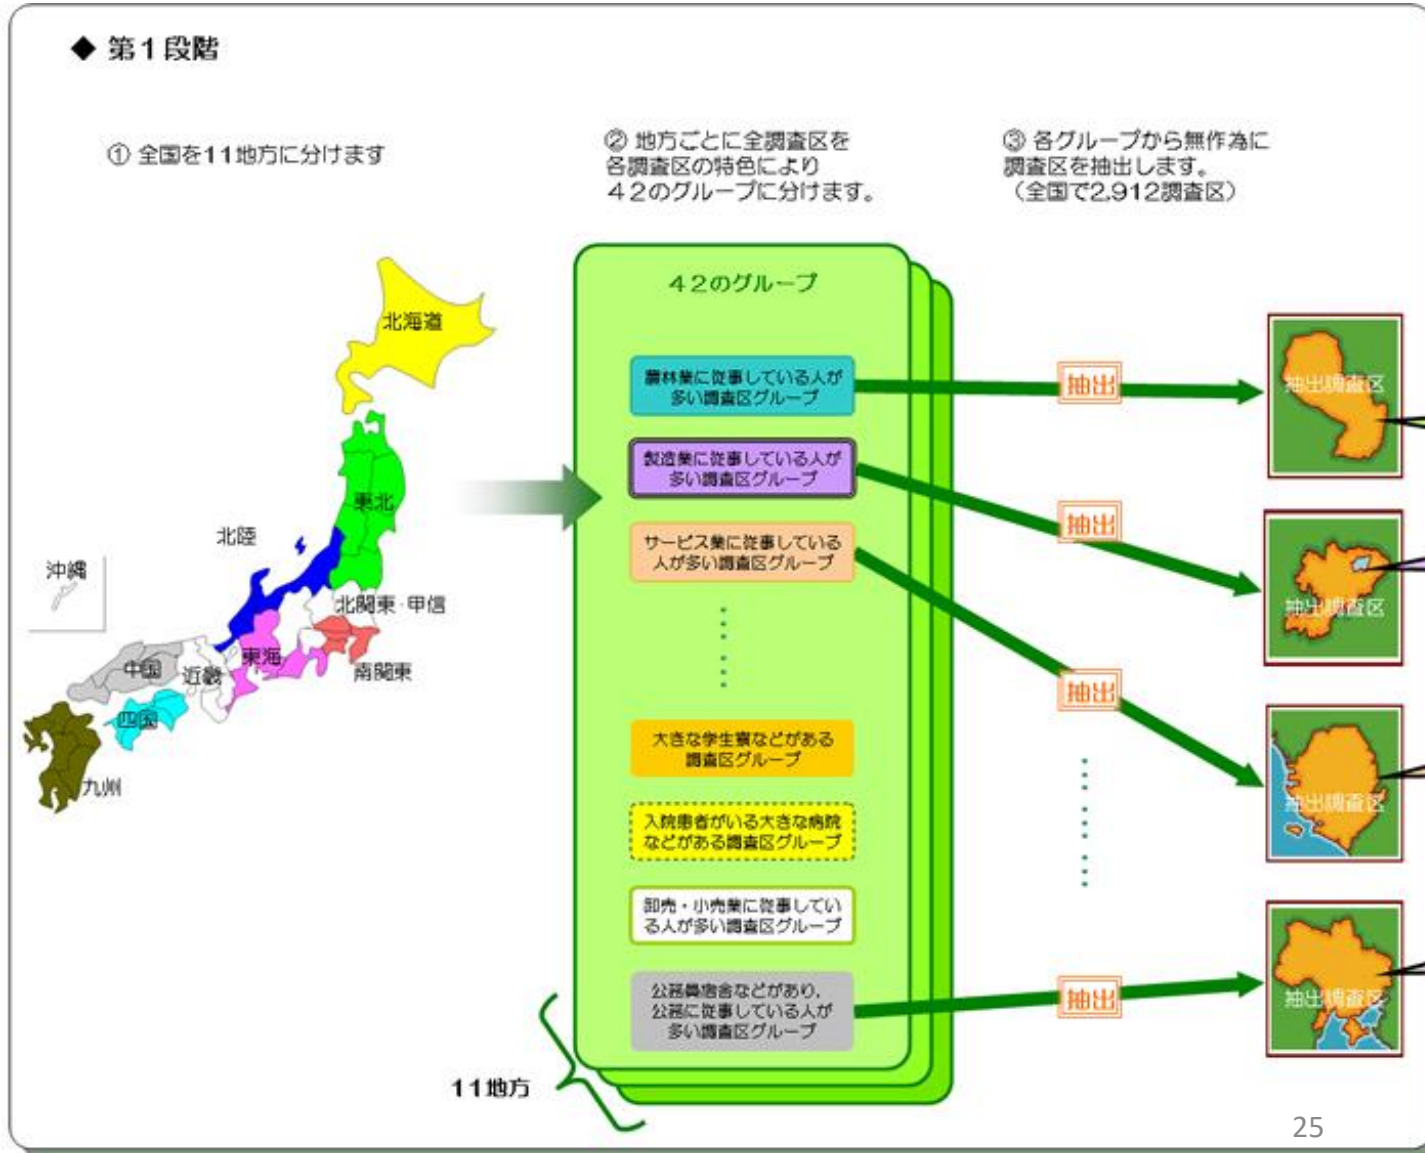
◆ 第1段階

① 全国を11地方に分けます

② 地方ごとに全調査区を各調査区の特色により42のグループに分けます。

③ 各グループから無作為に調査区を抽出します。（全国で2,912調査区）

北海道
東北
北陸
沖縄
北関東・甲信
中国
近畿
東海
南関東
四国
九州

42のグループ

農林業に従事している人が多い調査区グループ

製造業に従事している人が多い調査区グループ

サービス業に従事している人が多い調査区グループ

大きな学生寮などがある調査区グループ

入院患者がいる大きな病院などがある調査区グループ

卸売・小売業に従事している人が多い調査区グループ

公務員宿舎などがあり、公務に従事している人が多い調査区グループ

11地方

抽出
抽出
抽出
抽出

抽出調査区
抽出調査区
抽出調査区
抽出調査区

25